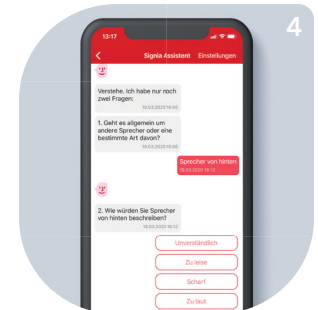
4

13:17

Signia Assistent Einstellungen

Verstehe. Ich habe nur noch zwei Fragen:
18.03.2020 10:00

1. Geht es allgemein um andere Sprecher oder eine bestimmte Art davon?
18.03.2020 10:00

Sprecher von hinten
18.03.2020 10:12

2. Wie würden Sie Sprecher von hinten beschreiben?
18.03.2020 10:12

Unverständlich

Zu leise

Scharf

Zu laut